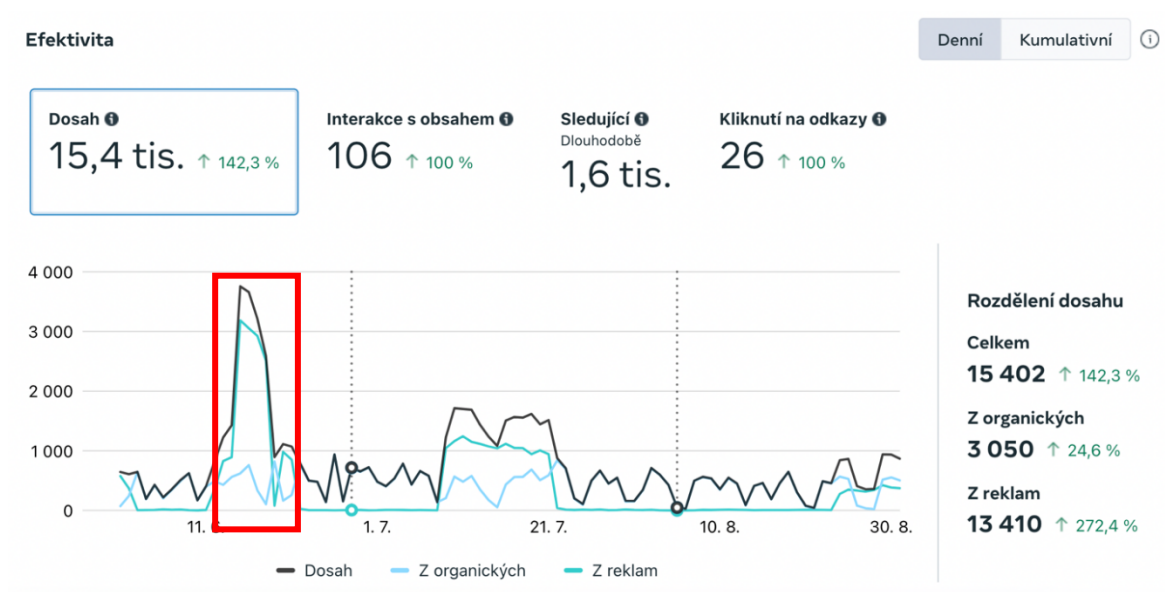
Efektivita

Denní Kumulativní

Dosah
15,4 tis. ↑ 142,3 %

Interakce s obsahem
106 ↑ 100 %

Sledující
Dlouhodobě
1,6 tis.

Kliknutí na odkazy
26 ↑ 100 %

4 000
3 000
2 000
1 000
0

11. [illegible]
1. 7.
21. 7.
10. 8.
30. 8.

Dosah
Z organických
Z reklam

Rozdělení dosahu

Celkem
15 402 ↑ 142,3 %

Z organických
3 050 ↑ 24,6 %

Z reklam
13 410 ↑ 272,4 %